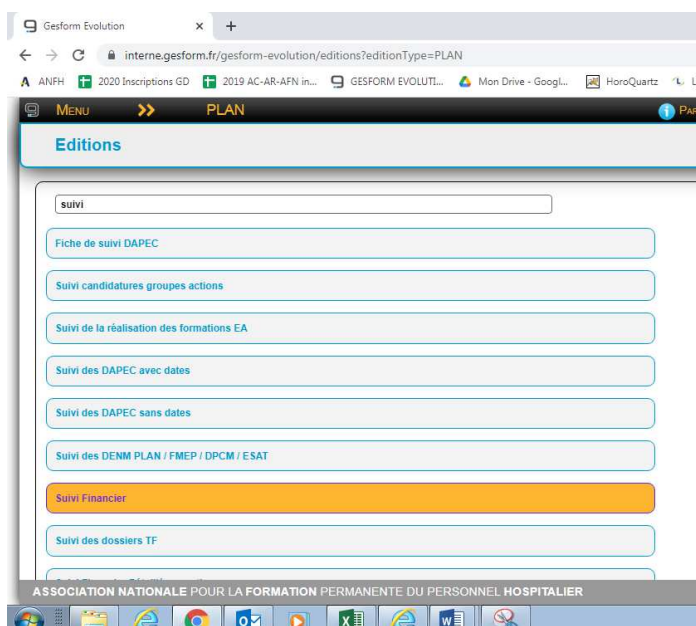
Gesform Evolution × +

interne.gesform.fr/gesform-evolution/editions?editionType=PLAN

ANFH 2020 Inscriptions GD 2019 AC-AR-AFN in... GESFORM EVOLUTI... Mon Drive - Googl... HoroQuartz

MENU >> PLAN PAR

Editions

suivi

Fiche de suivi DAPEC

Suivi candidatures groupes actions

Suivi de la réalisation des formations EA

Suivi des DAPEC avec dates

Suivi des DAPEC sans dates

Suivi des DENM PLAN / FMEP / DPCM / ESAT

Suivi Financier

Suivi des dossiers TF

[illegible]

ASSOCIATION NATIONALE POUR LA FORMATION PERMANENTE DU PERSONNEL HOSPITALIER